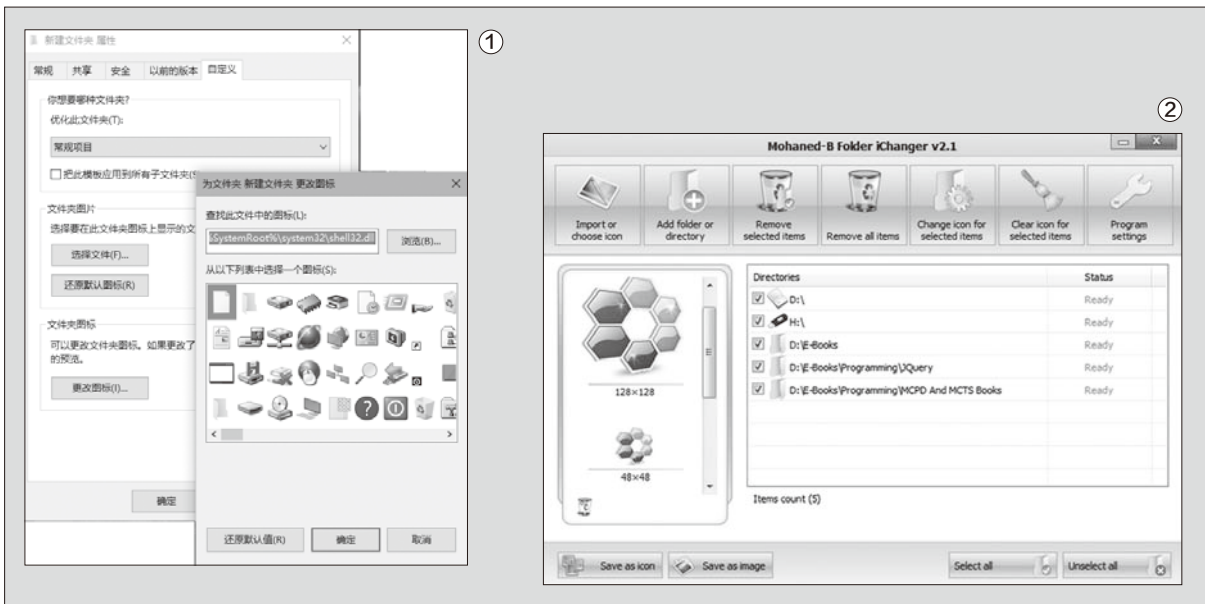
①

新建文件夹 属性

常规 共享 安全 以前的版本 自定义

你想要哪种文件夹?

优化此文件夹(T):

常规项目

把此模板应用到所有子文件夹(S)

文件夹图片

选择要在此文件夹图标上显示的文

选择文件(F)...

还原默认图标(R)

文件夹图标

可以更改文件夹图标。如果更改了的预览。

更改图标(I)...

确定

为文件夹 新建文件夹 更改图标

查找此文件中的图标(L):

%SystemRoot%\system32\shell32.dll

浏览(B)...

从以下列表中选择一个图标(S):

还原默认值(R)

确定

取消

②

Mohaned-B Folder iChanger v2.1

Import or choose icon

Add folder or directory

Remove selected items

Remove all items

Change icon for selected items

Clear icon for selected items

Program settings

128×128

48×48

| Directories | Status |
|---|---|
| D:\ | Ready |
| H:\ | Ready |
| D:\E-Books | Ready |
| D:\E-Books\Programming\JQuery | Ready |
| D:\E-Books\Programming\MCPD And MCTS Books | Ready |

Items count (5)

Save as icon

Save as image

Select all

Unselect all